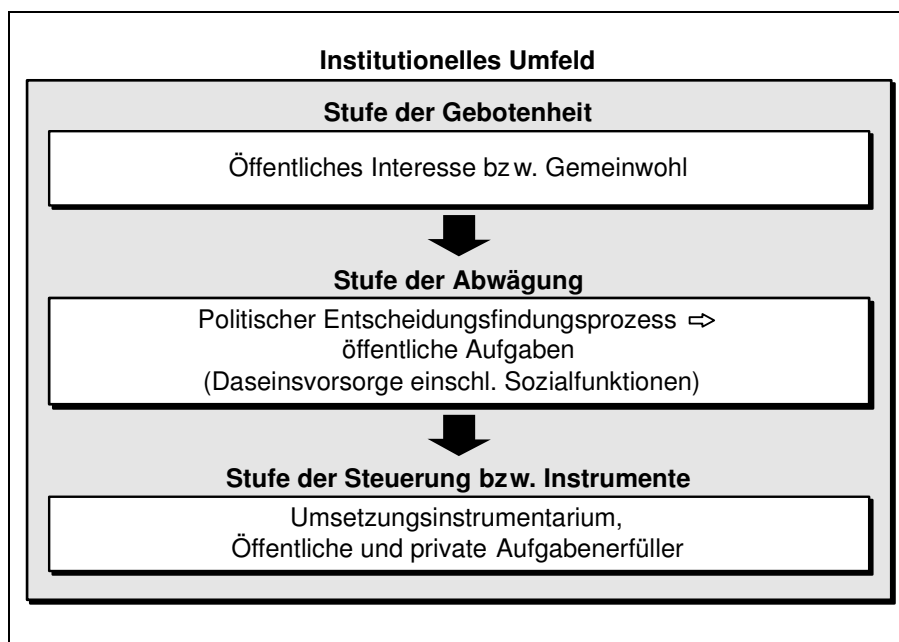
Institutionelles Umfeld

Stufe der Gebotenheit

Öffentliches Interesse bzw. Gemeinwohl

Stufe der Abwägung

Politischer Entscheidungsfindungsprozess ⇨ öffentliche Aufgaben (Daseinsvorsorge einschl. Sozialfunktionen)

Stufe der Steuerung bzw. Instrumente

Umsetzungsinstrumentarium, Öffentliche und private Aufgabenerfüller